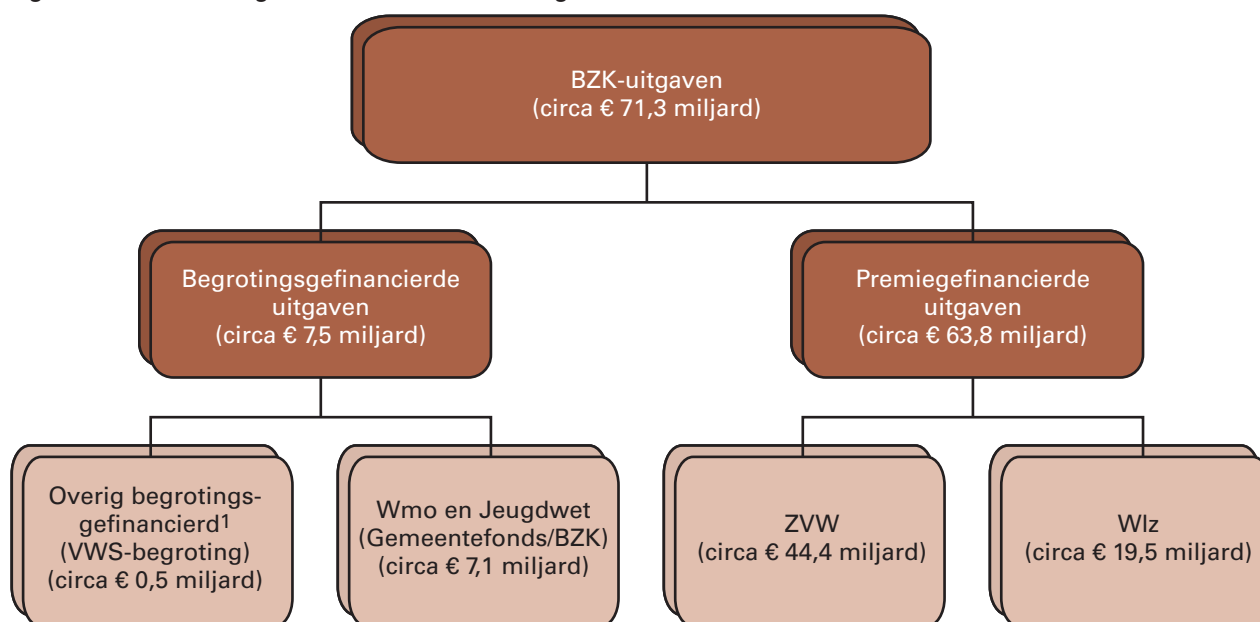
BZK-uitgaven
(circa € 71,3 miljard)

Begrotingsgefinancierde uitgaven
(circa € 7,5 miljard)

Premiegefinancierde uitgaven
(circa € 63,8 miljard)

Overig begrotingsgefinancierd$^1$
(VWS-begroting)
(circa € 0,5 miljard)

Wmo en Jeugdwet
(Gemeentefonds/BZK)
(circa € 7,1 miljard)

ZVW
(circa € 44,4 miljard)

Wlz
(circa € 19,5 miljard)